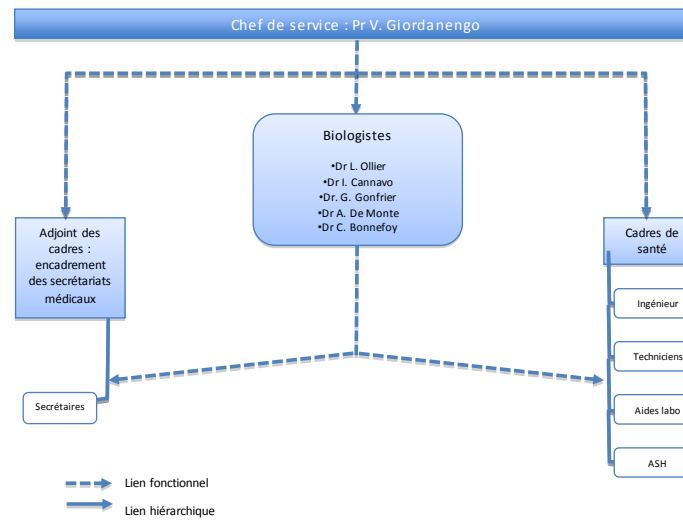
Chef de service : Pr V. Giordanengo

Biologistes

•Dr L. Ollier
•Dr I. Cannavo
•Dr. G. Gonfrier
•Dr A. De Monte
•Dr C. Bonnefoy

Adjoint des cadres : encadrement des secrétariats médicaux

Cadres de santé

Ingénieur

Techniciens

Aides labo

ASH

Secrétaires

Lien fonctionnel

Lien hiérarchique